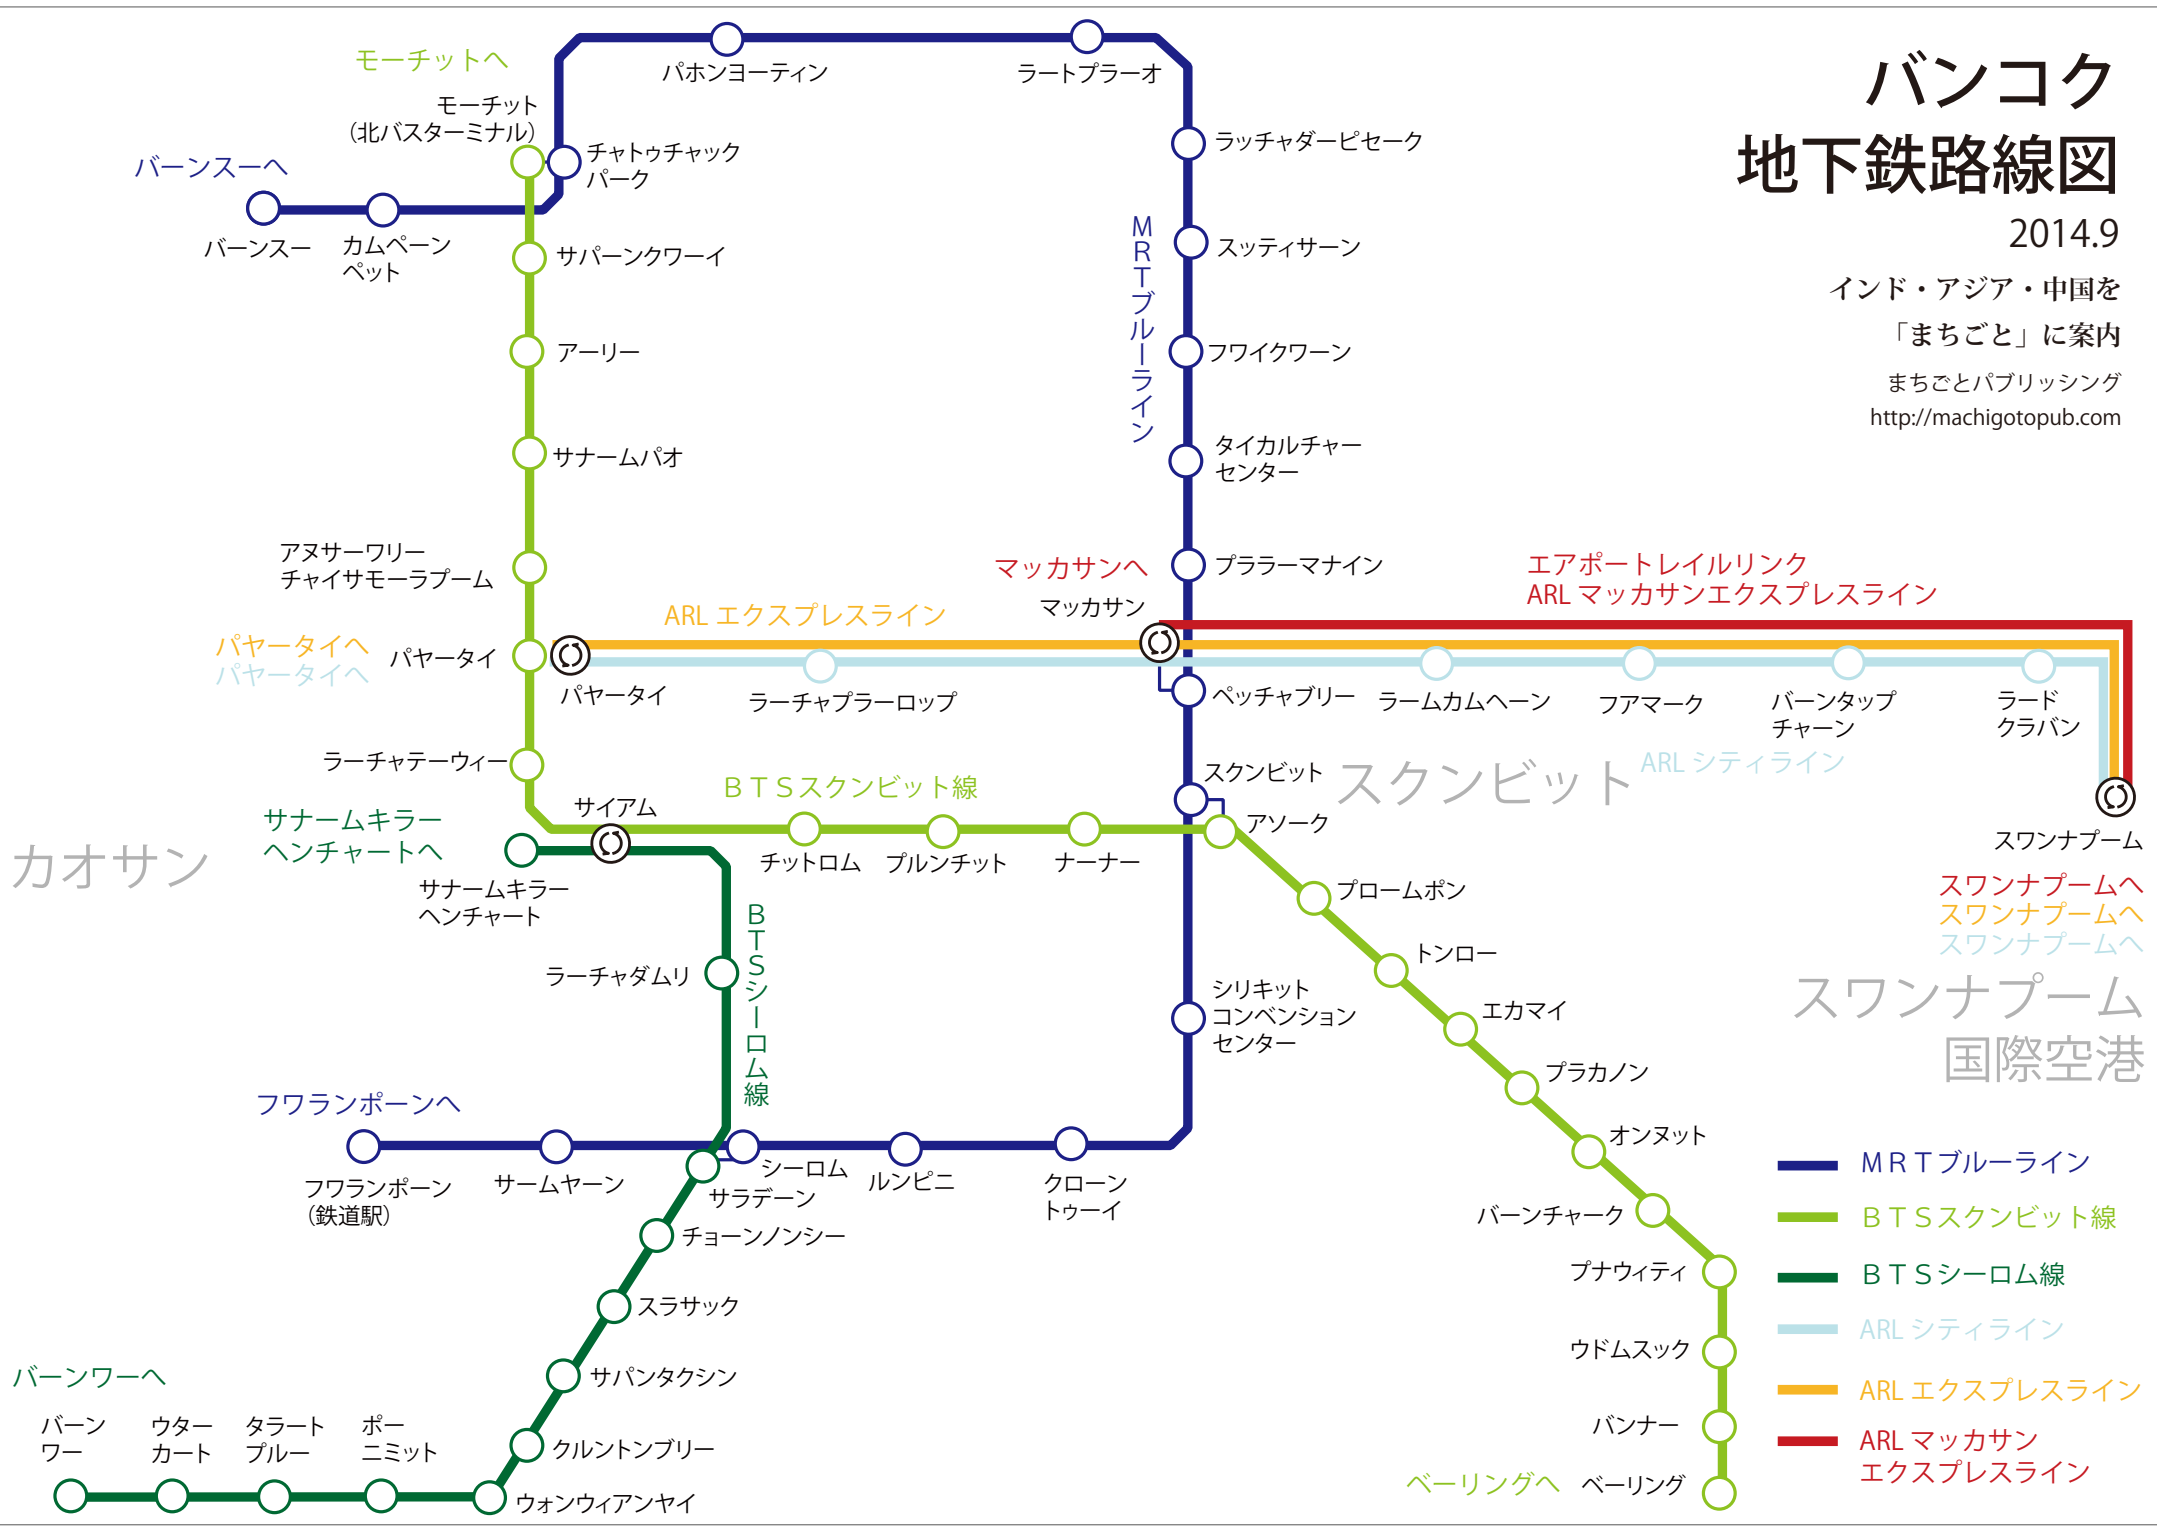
バンコク
地下鉄路線図
2014.9
インド・アジア・中国を
「まちごと」に案内
まちごとパブリッシング
http://machigotopub.com

モーチットへ
モーチット
(北バスターミナル)
バーンスーへ
バーンスー
カムペーン
ペット
チャトゥチャック
パーク
パホンヨーティン
ラートプラーオ
ラッチャダーピセーク
スッティサーン
フワイクワーン
タイカルチャー
センター
プララーマナイン
MRTブルーライン
サパーンクワーイ
アーリー
サナームパオ
アヌサーワリー
チャイサモーラプーム
パヤータイへ
パヤータイへ
パヤータイ
パヤータイ
ARL エクスプレスライン
マッカサンへ
マッカサン
エアポートレイルリンク
ARL マッカサンエクスプレスライン
ラーチャプラーロップ
ペッチャブリー
ラームカムヘーン
フアマーク
バーンタップ
チャーン
ラード
クラバン
ARL シティライン
スクンビット
スクンビット
アソーク
スワンナプーム
ラーチャテーウィー
サイアム
BTSスクンビット線
チットロム
プルンチット
ナーナー
サナームキラー
ヘンチャートへ
カオサン
サナームキラー
ヘンチャート
BTSシーロム線
ラーチャダムリ
プロームポン
トンロー
エカマイ
プラカノン
オンヌット
バーンチャーク
プナウィティ
ウドムスック
バンナー
ベーリングへ
ベーリング
シリキット
コンベンション
センター
スワンナプームへ
スワンナプームへ
スワンナプームへ
スワンナプーム
国際空港
フワランポーンへ
フワランポーン
(鉄道駅)
サームヤーン
シーロム
サラデーン
ルンピニ
クローン
トゥーイ
チョーンノンシー
スラサック
サパンタクシン
クルントンブリー
ウォンウィアンヤイ
バーンワーへ
バーン
ワー
ウター
カート
タラート
プルー
ポー
ニミット
MRTブルーライン
BTSスクンビット線
BTSシーロム線
ARL シティライン
ARL エクスプレスライン
ARL マッカサン
エクスプレスライン